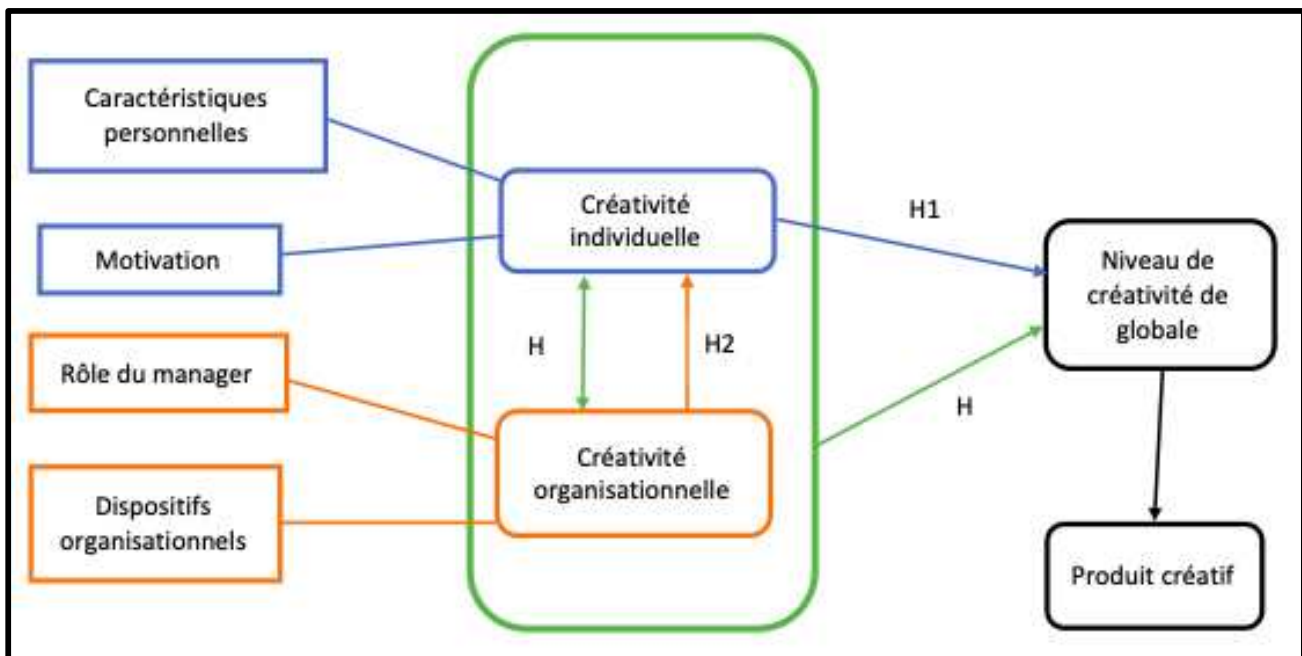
Caractéristiques personnelles

Motivation

Rôle du manager

Dispositifs organisationnels

Créativité individuelle

H

H2

Créativité organisationnelle

H1

H

Niveau de créativité de globale

Produit créatif